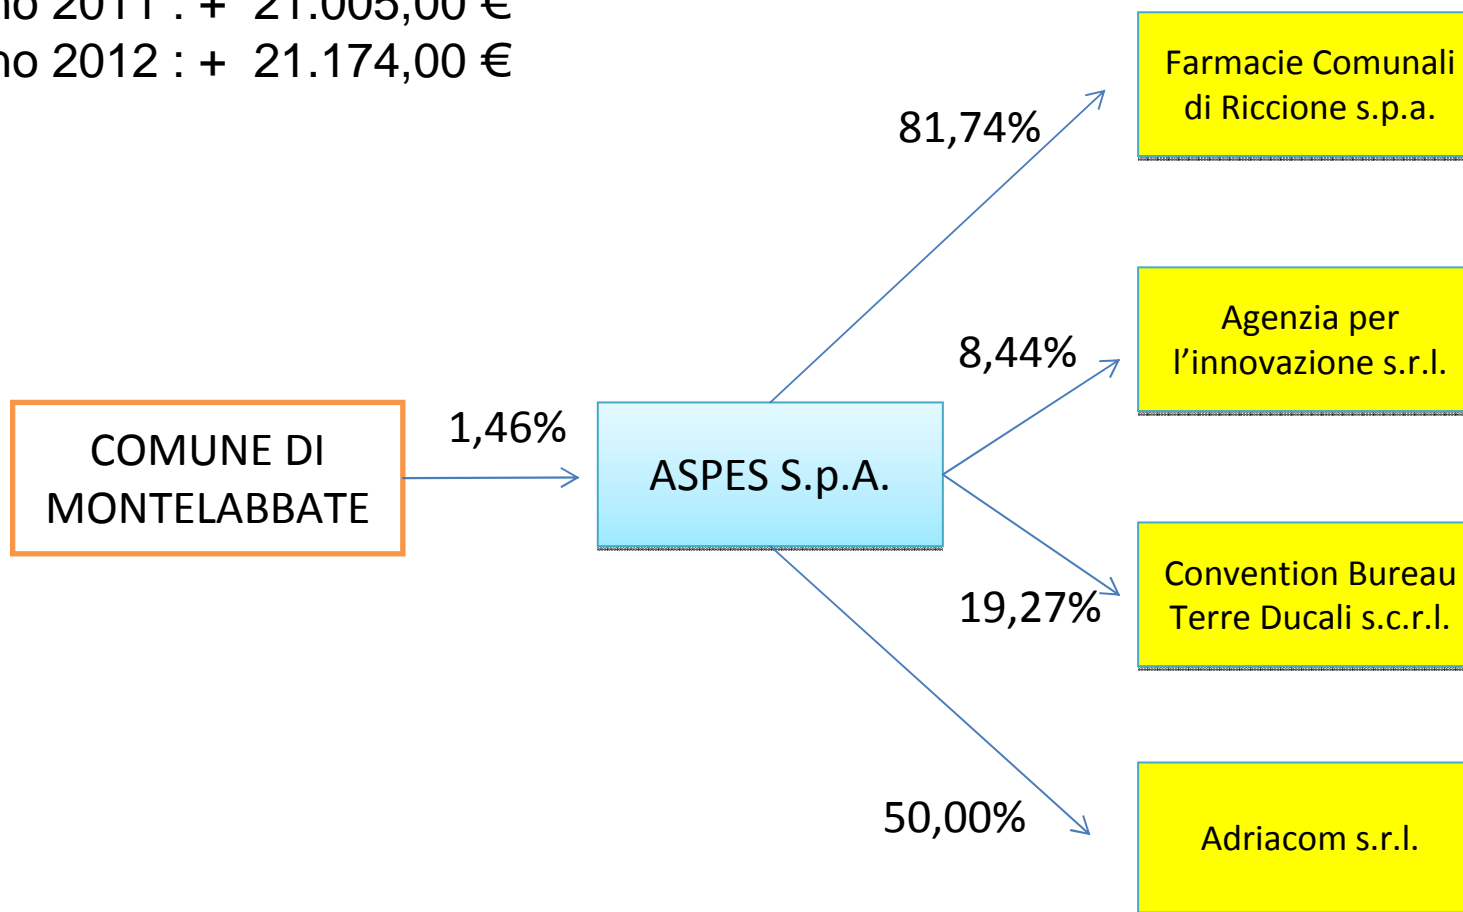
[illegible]no 2011 : + 21.005,00 €
no 2012 : + 21.174,00 €

COMUNE DI MONTELABBATE

1,46%

ASPES S.p.A.

81,74%

Farmacie Comunali di Riccione s.p.a.

8,44%

Agenzia per l'innovazione s.r.l.

19,27%

Convention Bureau Terre Ducali s.c.r.l.

50,00%

Adriacom s.r.l.